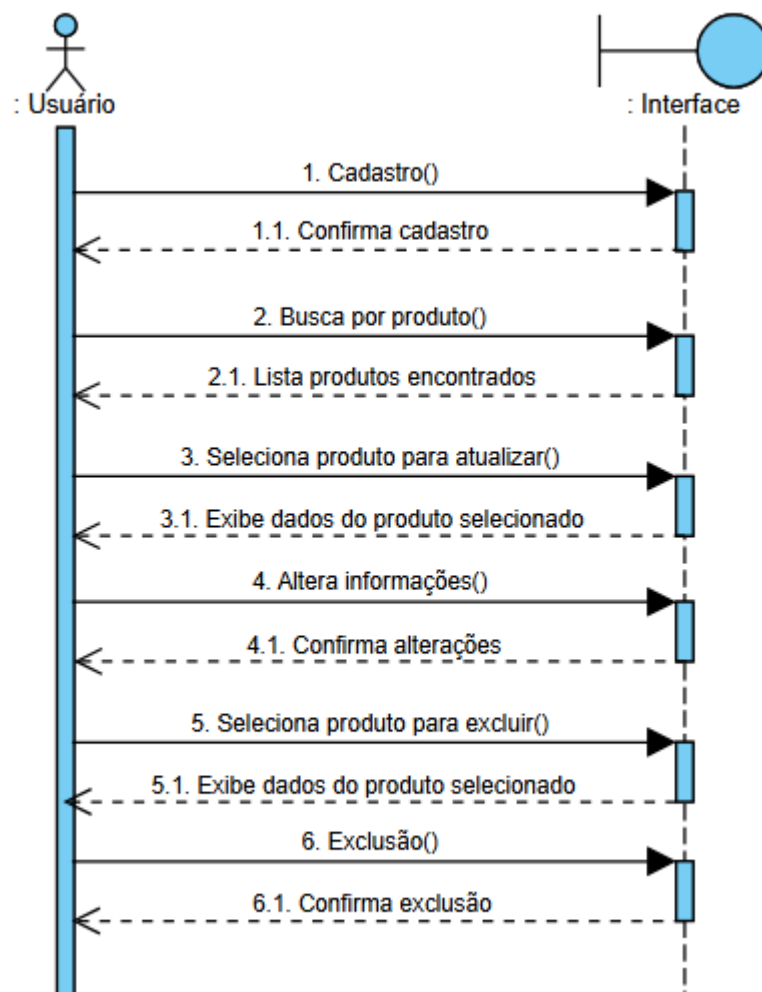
: Usuário

: Interface

1. Cadastro()

1.1. Confirma cadastro

2. Busca por produto()

2.1. Lista produtos encontrados

3. Seleciona produto para atualizar()

3.1. Exibe dados do produto selecionado

4. Altera informações()

4.1. Confirma alterações

5. Seleciona produto para excluir()

5.1. Exibe dados do produto selecionado

6. Exclusão()

6.1. Confirma exclusão